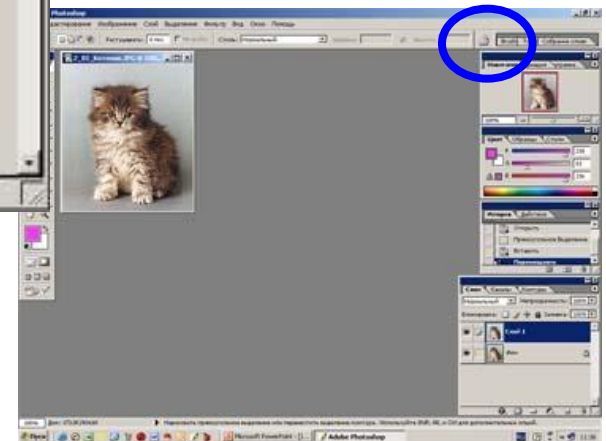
Photoshop
Редактирование Изображение Слой Выделение Фильтр Вид Окно Помощь
Растушевка: 0 пкс
Стиль: Нормальный
Файл
Обзор стилей
2_02_Котенок.JPG @ 100%
Навигатор
100%
Цвет Образцы Стили
R 208
G 81
B 208
История Действия
Открыть
Прямоугольное выделение
Вставить
Переместить
Слои Каналы Контуры
Нормальный
Непрозрачность: 100%
Блокировать:
Заливка: 100%
Слой 1
Фон
100%
Док: 375,0К/900,0К
Нарисуйте прямоугольное выделение или переместите выделение контура. Используйте SHIFT, ALT и CTRL для дополнительных опций.
Пуск
Microsoft PowerPoint - [1...
Adobe Photoshop
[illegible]